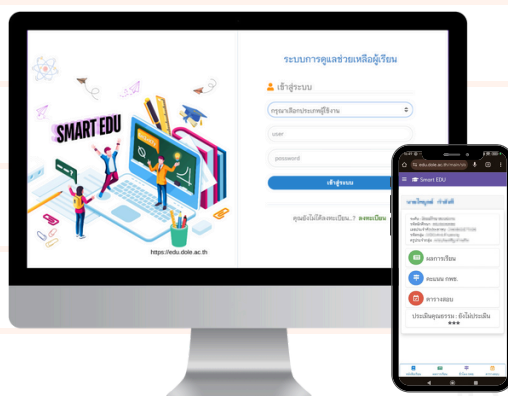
SMART EDU

https://edu.dole.ac.th

ระบบการดูแลช่วยเหลือผู้เรียน

เข้าสู่ระบบ

กรุณาเลือกประเภทผู้ใช้งาน

user

password

เข้าสู่ระบบ

คุณยังไม่ได้ลงทะเบียน..? ลงทะเบียน

edu.dole.ac.th

Smart EDU

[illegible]

ผลการเรียน

คะแนน กพช.

ตารางสอบ

ประเมินคุณธรรม : ยังไม่ประเมิน
***